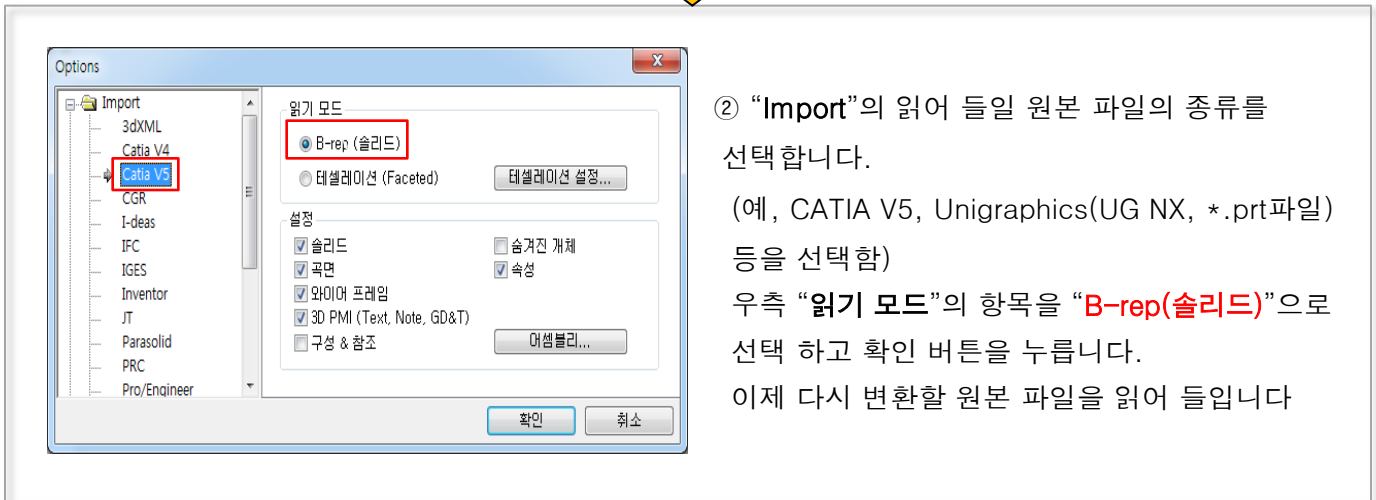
Options

Import
3dXML
Catia V4
Catia V5
CGR
I-deas
IFC
IGES
Inventor
JT
Parasolid
PRC
Pro/Engineer

읽기 모드
B-rep (솔리드)
테셀레이션 (Faceted)
테셀레이션 설정...

설정
솔리드
숨겨진 개체
곡면
속성
와이어 프레임
3D PMI (Text, Note, GD&T)
구성 & 참조
어셈블리...

확인
취소

② "Import"의 읽어 들일 원본 파일의 종류를 선택합니다.
(예, CATIA V5, Unigraphics(UG NX, *.prt파일) 등을 선택함)
우측 "읽기 모드"의 항목을 "B-rep(솔리드)"으로 선택 하고 확인 버튼을 누릅니다.
이제 다시 변환할 원본 파일을 읽어 들입니다